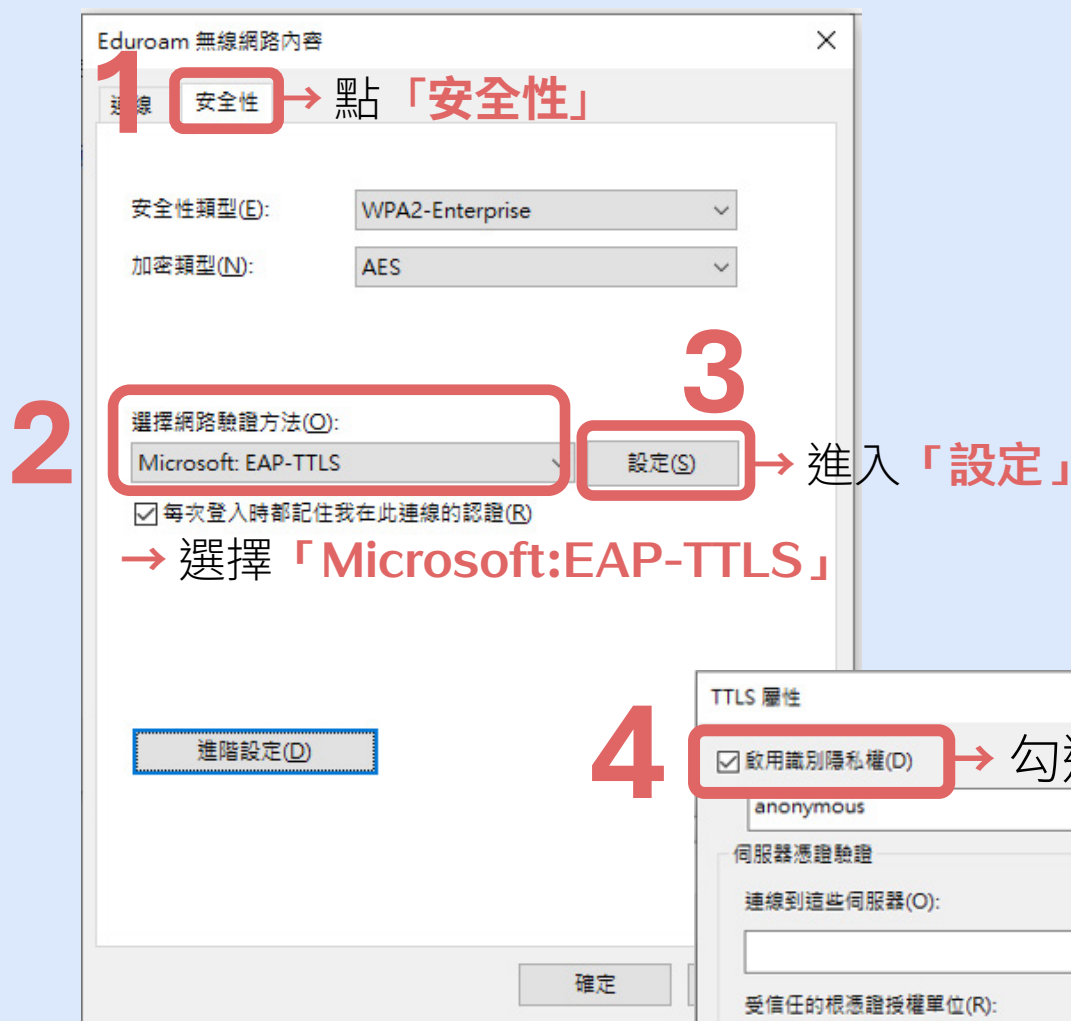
Eduroam 無線網路內容

1 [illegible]線 安全性 → 點「安全性」

安全性類型(E): WPA2-Enterprise

加密類型(N): AES

3

2 選擇網路驗證方法(O):

Microsoft: EAP-TTLS

設定(S) → 進入「設定」

☑ 每次登入時都記住我在此連線的認證(R)

→ 選擇「Microsoft:EAP-TTLS」

進階設定(D)

確定

TTLS 屬性

4 ☑ 啟用識別隱私權(D) → 勾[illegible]

anonymous

伺服器憑證驗證

連線到這些伺服器(O):

受信任的根憑證授權單位(R):